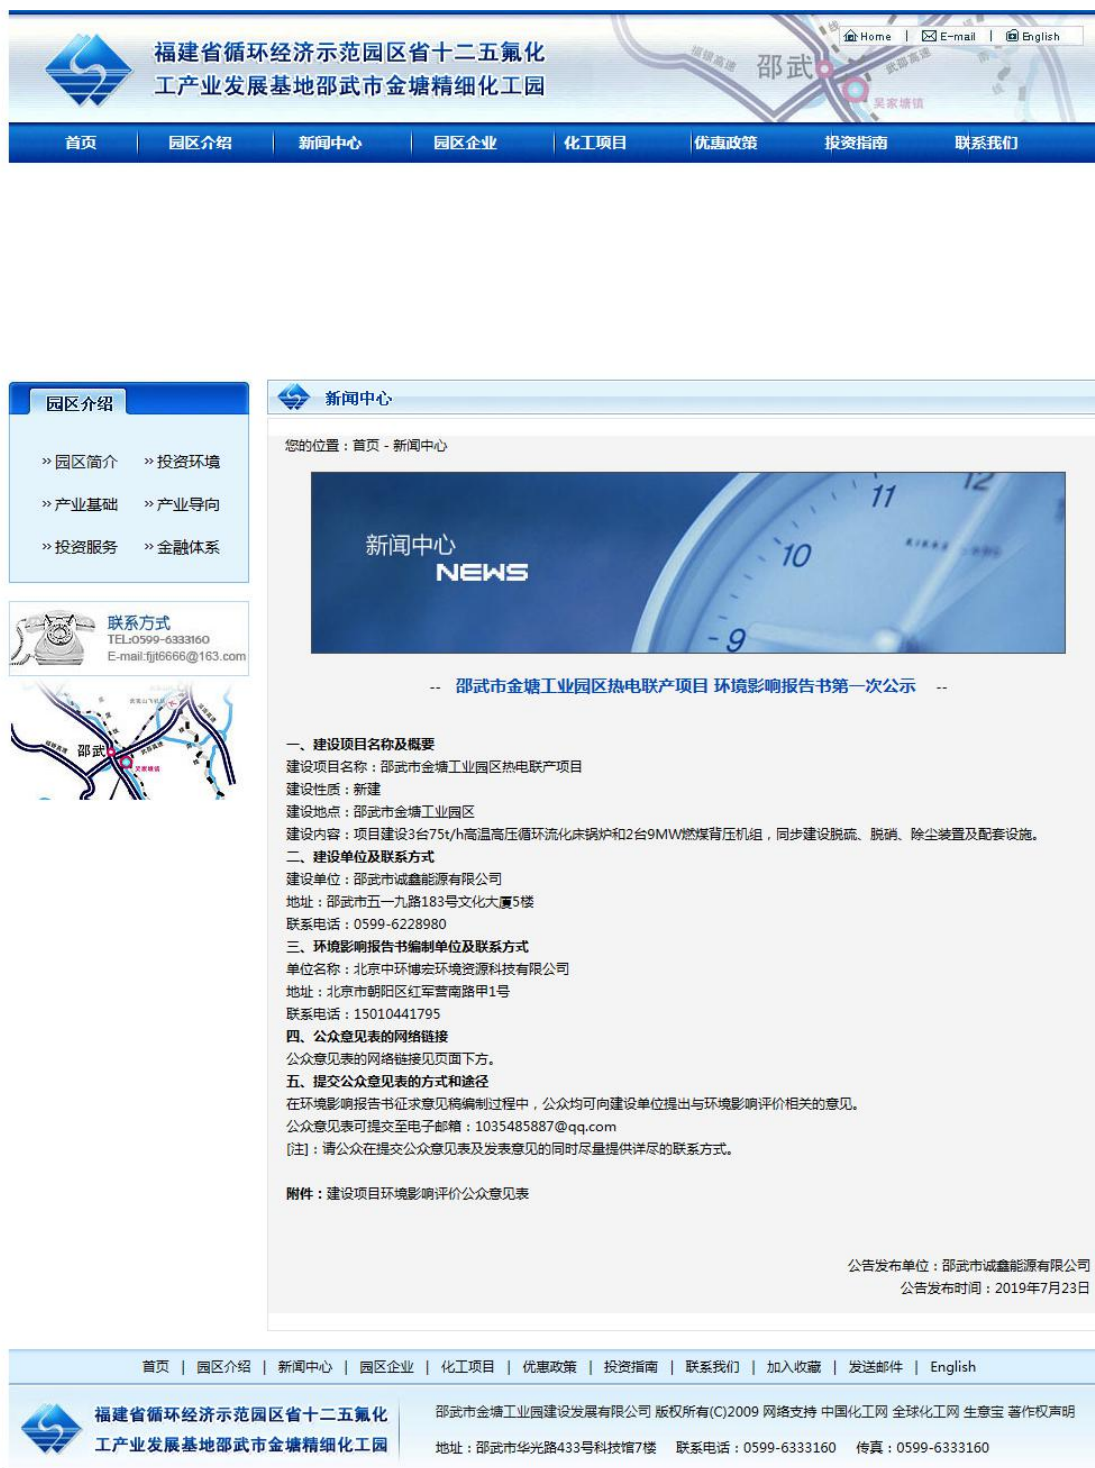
福建省循环经济示范园区省十二五氟化工产业发展基地邵武市金塘精细化工园

Home | E-mail | English

邵武 武邵高速 吴家塘镇

首页 | 园区介绍 | 新闻中心 | 园区企业 | 化工项目 | 优惠政策 | 投资指南 | 联系我们

园区介绍

» 园区简介 » 投资环境
» 产业基础 » 产业导向
» 投资服务 » 金融体系

联系方式
TEL:0599-6333160
E-mail:fjjt6666@163.com

邵武

新闻中心

您的位置：首页 - 新闻中心

新闻中心
NEWS

-- 邵武市金塘工业园区热电联产项目 环境影响报告书第一次公示 --

一、建设项目名称及概要
建设项目名称：邵武市金塘工业园区热电联产项目
建设性质：新建
建设地点：邵武市金塘工业园区
建设内容：项目建设3台75t/h高温高压循环流化床锅炉和2台9MW燃煤背压机组，同步建设脱硫、脱硝、除尘装置及配套设施。
二、建设单位及联系方式
建设单位：邵武市诚鑫能源有限公司
地址：邵武市五一九路183号文化大厦5楼
联系电话：0599-6228980
三、环境影响报告书编制单位及联系方式
单位名称：北京中环博宏环境资源科技有限公司
地址：北京市朝阳区红军营南路甲1号
联系电话：15010441795
四、公众意见表的网络链接
公众意见表的网络链接见页面下方。
五、提交公众意见表的方式和途径
在环境影响报告书征求意见稿编制过程中，公众均可向建设单位提出与环境影响评价相关的意见。
公众意见表可提交至电子邮箱：1035485887@qq.com
[注]：请公众在提交公众意见表及发表意见的同时尽量提供详尽的联系方式。

附件：建设项目环境影响评价公众意见表

公告发布单位：邵武市诚鑫能源有限公司
公告发布时间：2019年7月23日

首页 | 园区介绍 | 新闻中心 | 园区企业 | 化工项目 | 优惠政策 | 投资指南 | 联系我们 | 加入收藏 | 发送邮件 | English

福建省循环经济示范园区省十二五氟化工产业发展基地邵武市金塘精细化工园

邵武市金塘工业园建设发展有限公司 版权所有(C)2009 网络支持 中国化工网 全球化工网 生意宝 著作权声明
地址：邵武市华光路433号科技馆7楼 联系电话：0599-6333160 传真：0599-6333160